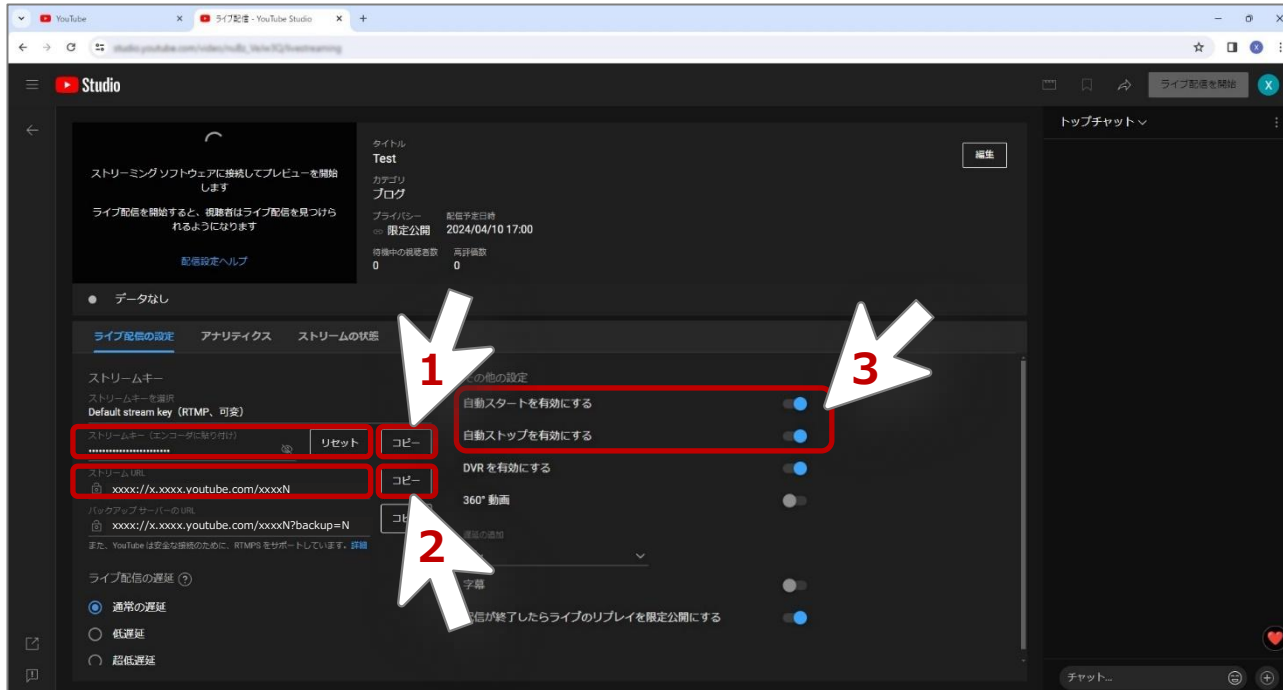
YouTube ×
ライブ配信 - YouTube Studio ×
+

studio.youtube.com/video/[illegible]/livestreaming

Studio

ライブ配信を開始

X

トップチャット

ストリーミング ソフトウェアに接続してプレビューを開始します

ライブ配信を開始すると、視聴者はライブ配信を見つけられるようになります

配信設定ヘルプ

タイトル
Test
カテゴリ
ブログ
プライバシー
限定公開
配信予定日時
2024/04/10 17:00
待機中の視聴者数
0
高評価数
0

編集

データなし

ライブ配信の設定
アナリティクス
ストリームの状態

ストリームキー
ストリームキーを選択
Default stream key（RTMP、可変）
ストリームキー（エンコーダに貼り付け）
••••••••••••••••••••••••
リセット
コピー
ストリーム URL
xxxx://x.xxxx.youtube.com/xxxxN
コピー
バックアップサーバーの URL
xxxx://x.xxxx.youtube.com/xxxxN?backup=N
コピ
また、YouTube は安全な接続のために、RTMPS をサポートしています。詳細

ライブ配信の遅延
通常の遅延
低遅延
超低遅延

1
2
3

その他の設定
自動スタートを有効にする
自動ストップを有効にする
DVR を有効にする
360° 動画
遅延の追加
字幕
配信が終了したらライブのリプレイを限定公開にする

チャット...